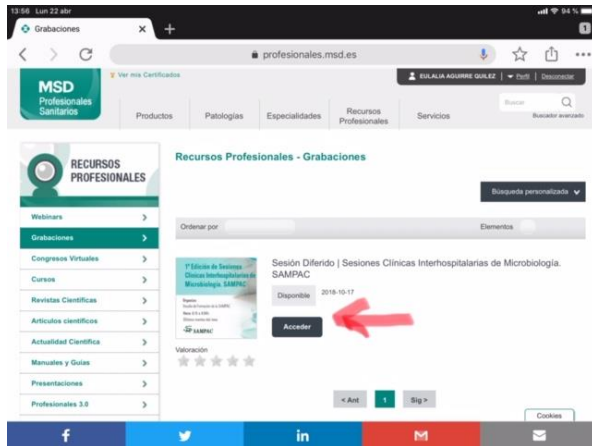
13:56 Lun 22 abr
94 %
Grabaciones
profesionales.msd.es
Ver mis Certificados
EULALIA AGUIRRE QUILEZ | Perfil | Desconectar
MSD
Profesionales Sanitarios
Productos
Patologías
Especialidades
Recursos Profesionales
Servicios
Buscar
Buscador avanzado
RECURSOS PROFESIONALES
Recursos Profesionales - Grabaciones
Búsqueda personalizada
Webinars
Grabaciones
Congresos Virtuales
Cursos
Revistas Científicas
Artículos científicos
Actualidad Científica
Manuales y Guías
Presentaciones
Profesionales 3.0
Ordenar por
Elementos
1ª Edición de Sesiones Clínicas Interhospitalarias de Microbiología. SAMPAC
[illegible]
SAMPAC
Sesión Diferido | Sesiones Clínicas Interhospitalarias de Microbiología. SAMPAC
Disponible
2018-10-17
Acceder
Valoración
< Ant
1
Sig >
Cookies